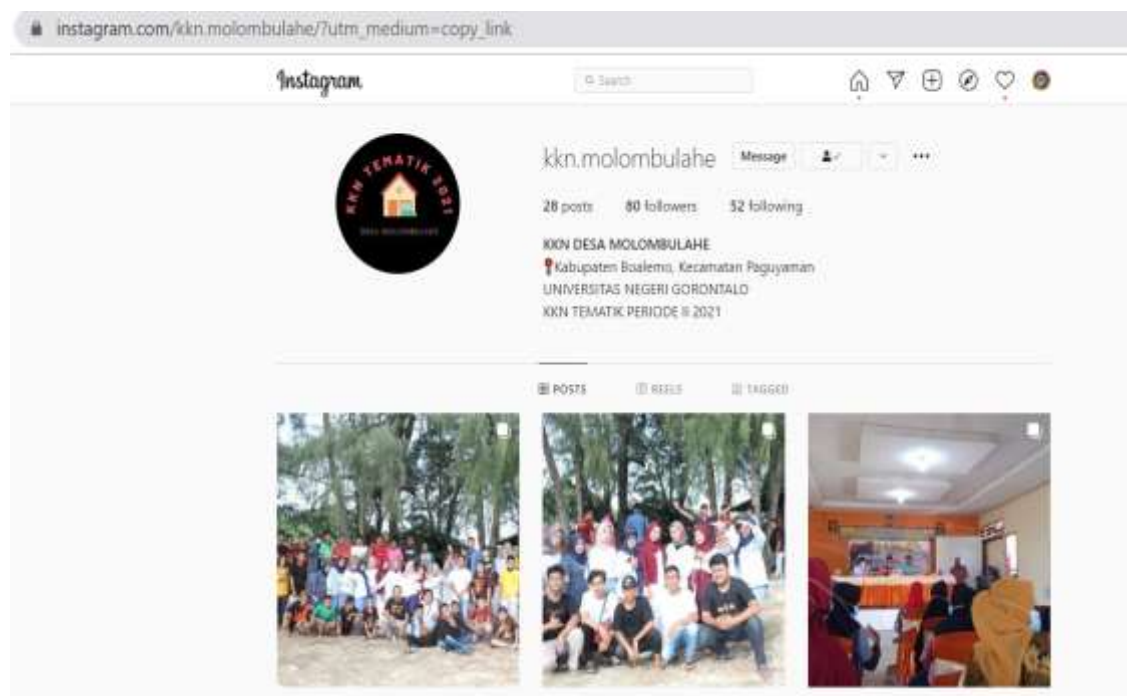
instagram.com/kkn.molombulahe/?utm_medium=copy_link

Instagram

Search

KKN TEMATIK 2021

DESA MOLOMBULAHE

kkn.molombulahe Message

28 posts 80 followers 52 following

KKN DESA MOLOMBULAHE
📍Kabupaten Boalemo, Kecamatan Paguyaman
UNIVERSITAS NEGERI GORONTALO
KKN TEMATIK PERIODE II 2021

POSTS REELS TAGGED